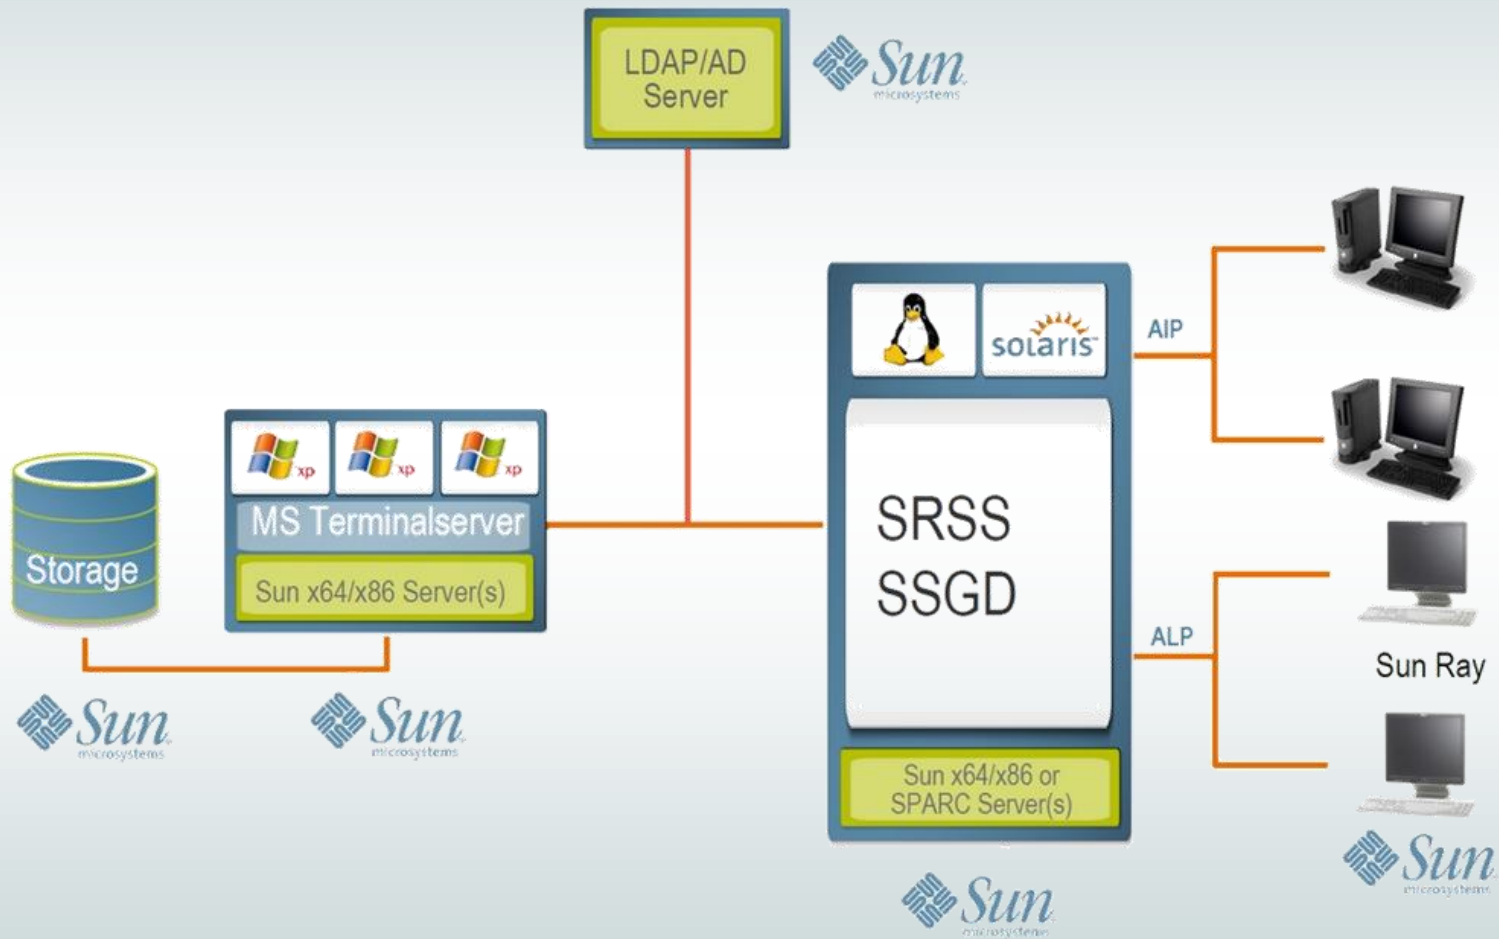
LDAP/AD Server

Sun microsystems

xp xp xp

MS Terminalserver

Sun x64/x86 Server(s)

Storage

Sun microsystems

Sun microsystems

solaris

SRSS
SSGD

Sun x64/x86 or SPARC Server(s)

Sun microsystems

AIP

ALP

Sun Ray

Sun microsystems